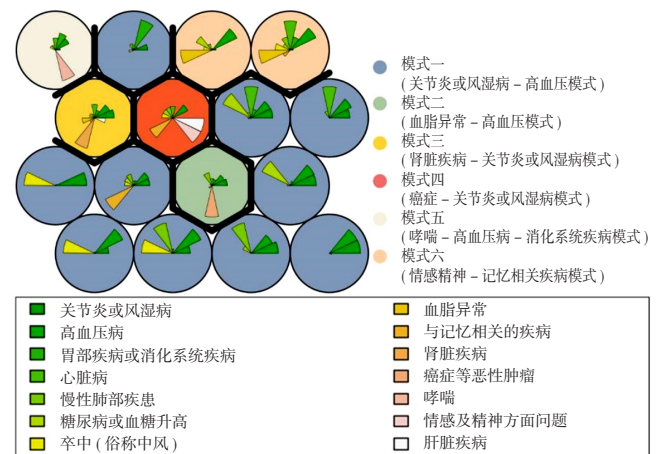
模式一
(关节炎或风湿病 – 高血压模式)
模式二
(血脂异常 – 高血压模式)
模式三
(肾脏疾病 – 关节炎或风湿病模式)
模式四
(癌症 – 关节炎或风湿病模式)
模式五
(哮喘 – 高血压病 – 消化系统疾病模式)
模式六
(情感精神 – 记忆相关疾病模式)

关节炎或风湿病
高血压病
胃部疾病或消化系统疾病
心脏病
慢性肺部疾患
糖尿病或血糖升高
卒中(俗称中风)

血脂异常
与记忆相关的疾病
肾脏疾病
癌症等恶性肿瘤
哮喘
情感及精神方面问题
肝脏疾病